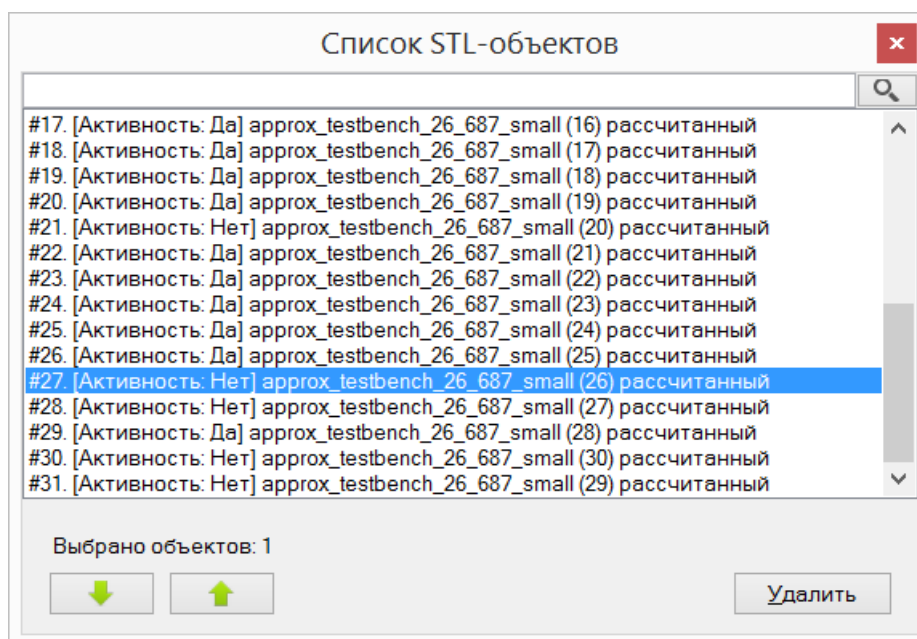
Список STL-объектов

#17. [Активность: Да] approx_testbench_26_687_small (16) рассчитанный
#18. [Активность: Да] approx_testbench_26_687_small (17) рассчитанный
#19. [Активность: Да] approx_testbench_26_687_small (18) рассчитанный
#20. [Активность: Да] approx_testbench_26_687_small (19) рассчитанный
#21. [Активность: Нет] approx_testbench_26_687_small (20) рассчитанный
#22. [Активность: Да] approx_testbench_26_687_small (21) рассчитанный
#23. [Активность: Да] approx_testbench_26_687_small (22) рассчитанный
#24. [Активность: Да] approx_testbench_26_687_small (23) рассчитанный
#25. [Активность: Да] approx_testbench_26_687_small (24) рассчитанный
#26. [Активность: Да] approx_testbench_26_687_small (25) рассчитанный
#27. [Активность: Нет] approx_testbench_26_687_small (26) рассчитанный
#28. [Активность: Нет] approx_testbench_26_687_small (27) рассчитанный
#29. [Активность: Да] approx_testbench_26_687_small (28) рассчитанный
#30. [Активность: Нет] approx_testbench_26_687_small (30) рассчитанный
#31. [Активность: Нет] approx_testbench_26_687_small (29) рассчитанный

Выбрано объектов: 1

Удалить